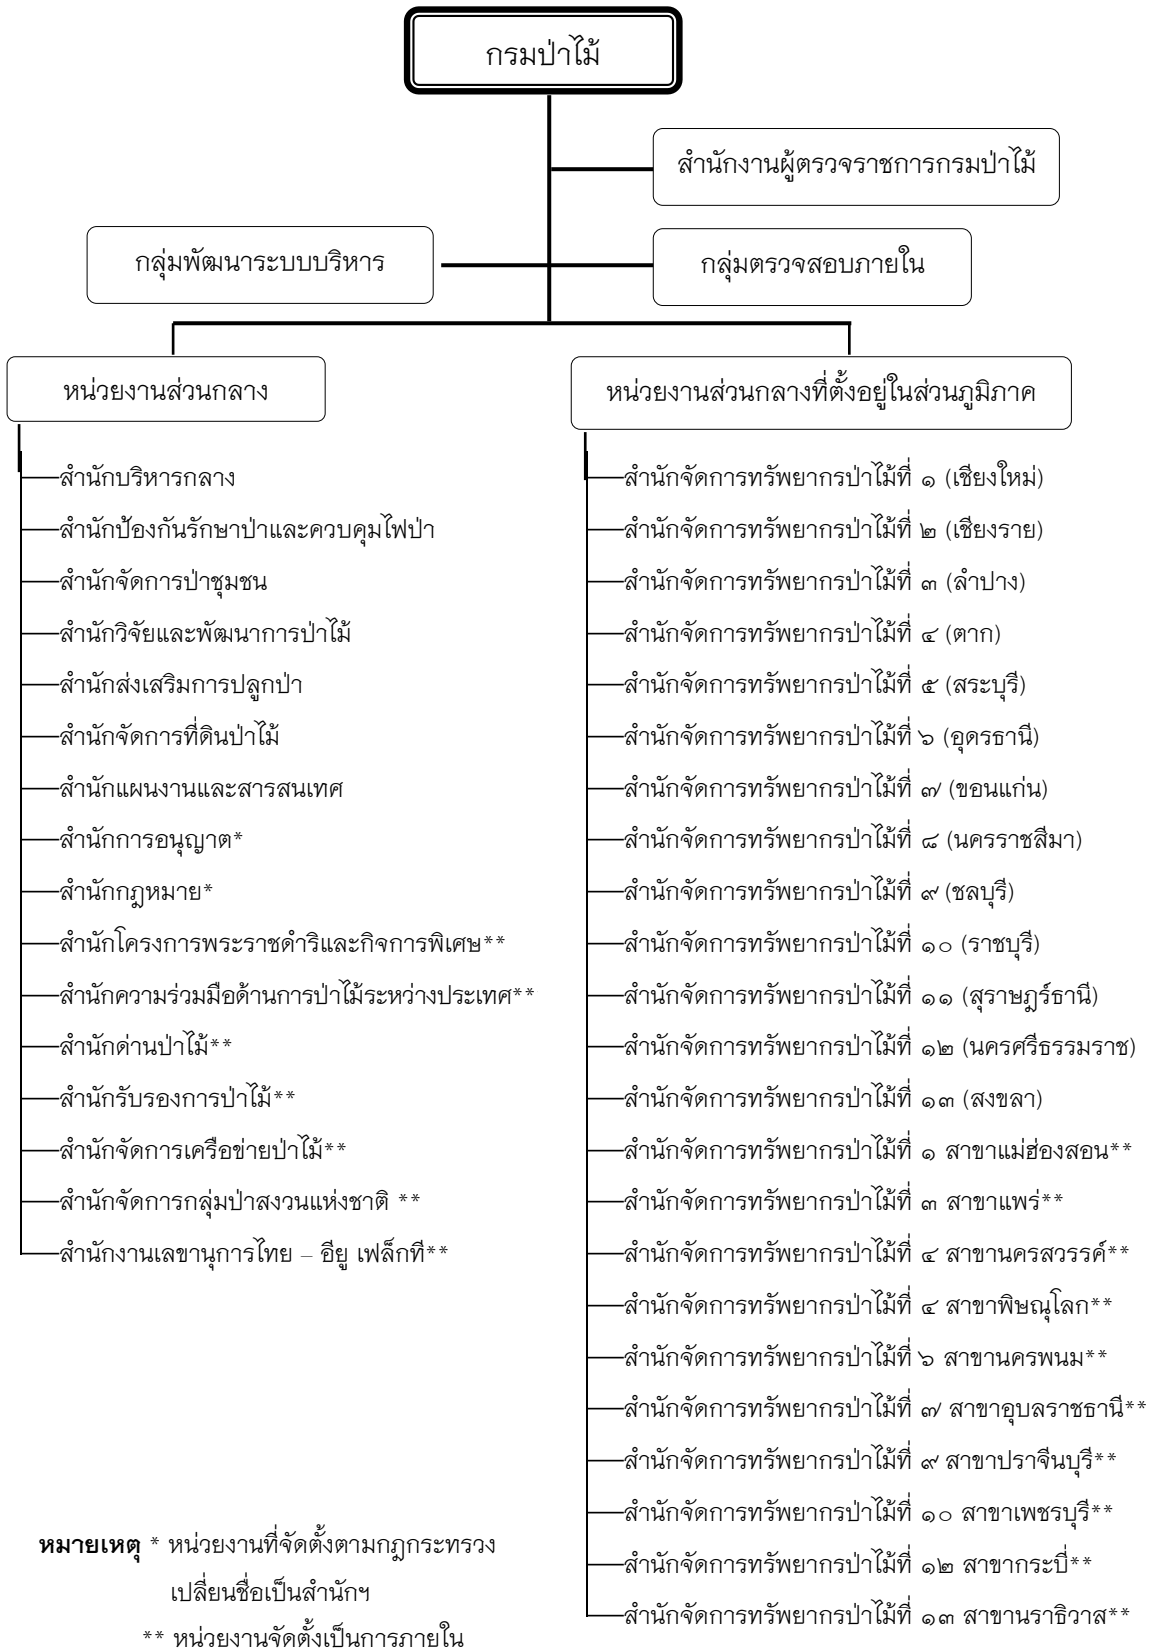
กรมป่าไม้

สำนักงานผู้ตรวจราชการกรมป่าไม้

กลุ่มพัฒนาระบบบริหาร

กลุ่มตรวจสอบภายใน

หน่วยงานส่วนกลาง

สำนักบริหารกลาง
สำนักป้องกันรักษาป่าและควบคุมไฟป่า
สำนักจัดการป่าชุมชน
สำนักวิจัยและพัฒนาการป่าไม้
สำนักส่งเสริมการปลูกป่า
สำนักจัดการที่ดินป่าไม้
สำนักแผนงานและสารสนเทศ
สำนักการอนุญาต*
สำนักกฎหมาย*
สำนักโครงการพระราชดำริและกิจการพิเศษ**
สำนักความร่วมมือด้านการป่าไม้ระหว่างประเทศ**
สำนักด่านป่าไม้**
สำนักรับรองการป่าไม้**
สำนักจัดการเครือข่ายป่าไม้**
สำนักจัดการกลุ่มป่าสงวนแห่งชาติ **
สำนักงานเลขานุการไทย – อียู เฟล็กที**

หน่วยงานส่วนกลางที่ตั้งอยู่ในส่วนภูมิภาค

สำนักจัดการทรัพยากรป่าไม้ที่ ๑ (เชียงใหม่)
สำนักจัดการทรัพยากรป่าไม้ที่ ๒ (เชียงราย)
สำนักจัดการทรัพยากรป่าไม้ที่ ๓ (ลำปาง)
สำนักจัดการทรัพยากรป่าไม้ที่ ๔ (ตาก)
สำนักจัดการทรัพยากรป่าไม้ที่ ๕ (สระบุรี)
สำนักจัดการทรัพยากรป่าไม้ที่ ๖ (อุดรธานี)
สำนักจัดการทรัพยากรป่าไม้ที่ ๗ (ขอนแก่น)
สำนักจัดการทรัพยากรป่าไม้ที่ ๘ (นครราชสีมา)
สำนักจัดการทรัพยากรป่าไม้ที่ ๙ (ชลบุรี)
สำนักจัดการทรัพยากรป่าไม้ที่ ๑๐ (ราชบุรี)
สำนักจัดการทรัพยากรป่าไม้ที่ ๑๑ (สุราษฎร์ธานี)
สำนักจัดการทรัพยากรป่าไม้ที่ ๑๒ (นครศรีธรรมราช)
สำนักจัดการทรัพยากรป่าไม้ที่ ๑๓ (สงขลา)
สำนักจัดการทรัพยากรป่าไม้ที่ ๑ สาขาแม่ฮ่องสอน**
สำนักจัดการทรัพยากรป่าไม้ที่ ๓ สาขาแพร่**
สำนักจัดการทรัพยากรป่าไม้ที่ ๔ สาขานครสวรรค์**
สำนักจัดการทรัพยากรป่าไม้ที่ ๔ สาขาพิษณุโลก**
สำนักจัดการทรัพยากรป่าไม้ที่ ๖ สาขานครพนม**
สำนักจัดการทรัพยากรป่าไม้ที่ ๗ สาขาอุบลราชธานี**
สำนักจัดการทรัพยากรป่าไม้ที่ ๙ สาขาปราจีนบุรี**
สำนักจัดการทรัพยากรป่าไม้ที่ ๑๐ สาขาเพชรบุรี**
สำนักจัดการทรัพยากรป่าไม้ที่ ๑๒ สาขากระบี่**
สำนักจัดการทรัพยากรป่าไม้ที่ ๑๓ สาขานราธิวาส**

**หมายเหตุ** * หน่วยงานที่จัดตั้งตามกฎกระทรวง เปลี่ยนชื่อเป็นสำนักฯ
** หน่วยงานจัดตั้งเป็นการภายใน